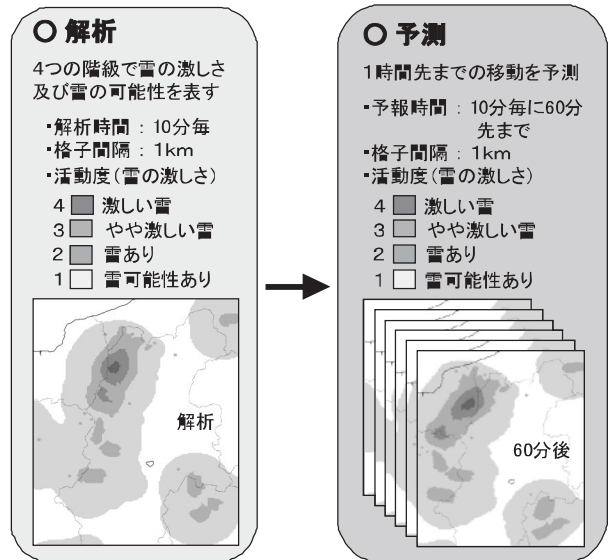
○ 解析

4つの階級で雷の激しさ及び雷の可能性を表す

・解析時間：10分毎
・格子間隔：1km
・活動度（雷の激しさ）

4 激しい雷
3 やや激しい雷
2 雷あり
1 雷可能性あり

解析

○ 予測

1時間先までの移動を予測

・予報時間：10分毎に60分先まで
・格子間隔：1km
・活動度（雷の激しさ）

4 激しい雷
3 やや激しい雷
2 雷あり
1 雷可能性あり

60分後